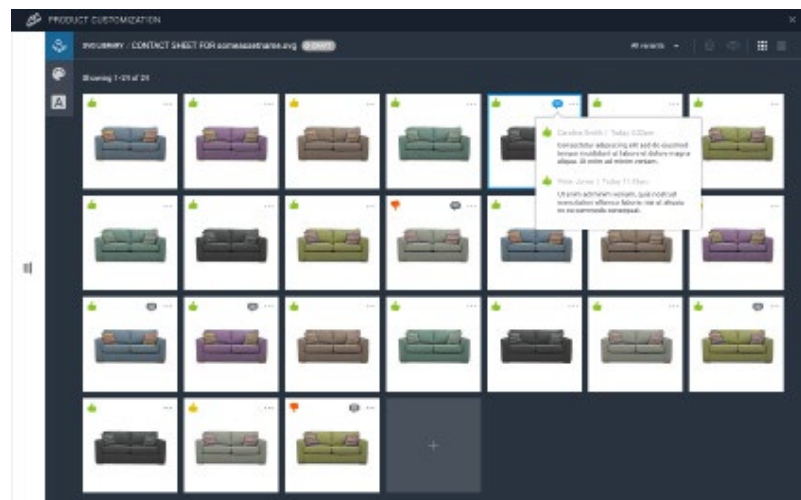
PRODUCT CUSTOMIZATION

SVG LIBRARY / CONTACT SHEET FOR someassetname.svg DRAFT

All variants

Showing 1-25 of 25

Caroline Smith | Today 8:30am

Consectetur adipiscing elit sed do eiusmod tempor incididunt ut labore et dolore magna aliqua. Ut enim ad minim veniam.

Peter Jones | Today 11:35am

Ut enim adminim veniam, quis nostrud exercitation ullamco laboris nisi ut aliquip ex ea commodo consequat.

+